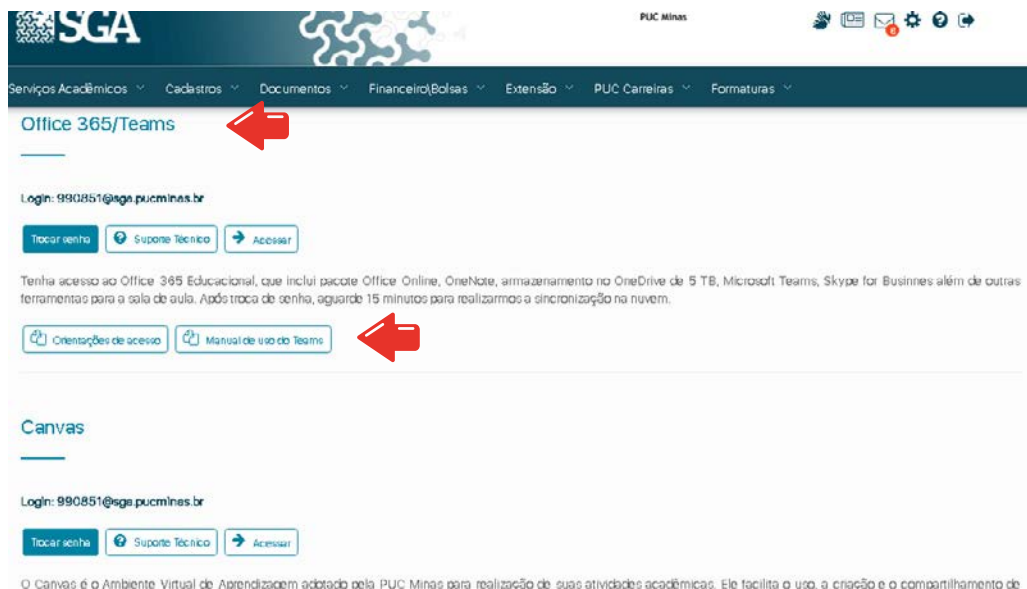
SGA

PUC Minas

Serviços Acadêmicos Cadastros Documentos Financeiro\Bolsas Extensão PUC Carreiras Formaturas

Office 365/Teams

Login: 990851@sga.pucminas.br

Trocar senha Suporte Técnico Acessar

Tenha acesso ao Office 365 Educacional, que inclui pacote Office Online, OneNote, armazenamento no OneDrive de 5 TB, Microsoft Teams, Skype for Businnes além de outras ferramentas para a sala de aula. Após troca de senha, aguarde 15 minutos para realizarmos a sincronização na nuvem.

Orientações de acesso Manual de uso do Teams

Canvas

Login: 990851@sga.pucminas.br

Trocar senha Suporte Técnico Acessar

O Canvas é o Ambiente Virtual de Aprendizagem adotado pela PUC Minas para realização de suas atividades acadêmicas. Ele facilita o uso, a criação e o compartilhamento de